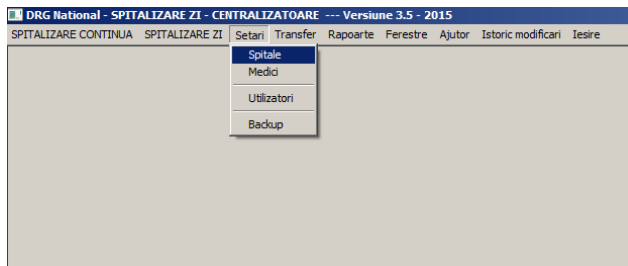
DRG National - SPITALIZARE ZI - CENTRALIZATOARE --- Versiune 3.5 - 2015

SPITALIZARE CONTINUA SPITALIZARE ZI Setari Transfer Rapoarte Ferestre Ajutor Istoric modificari Iesire

Spitale
Medici
Utilizatori
Backup